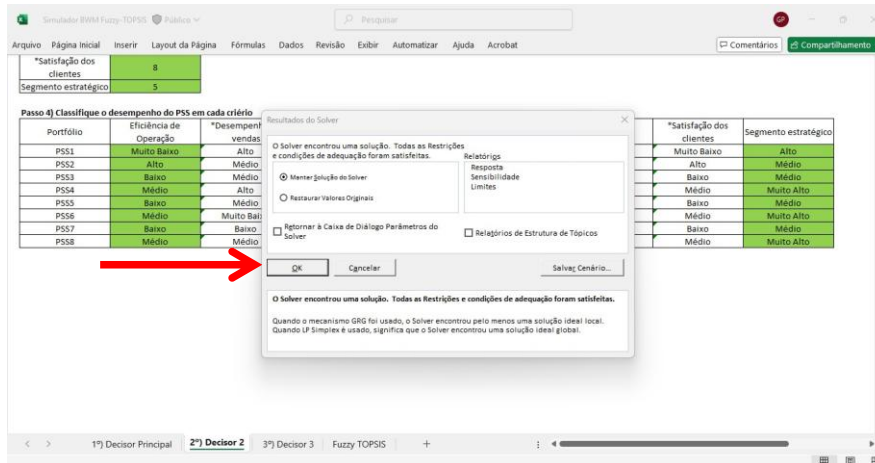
Simulador BWM Fuzzy-TOPSIS Público

Pesquisar

GP

Arquivo Página Inicial Inserir Layout da Página Fórmulas Dados Revisão Exibir Automatizar Ajuda Acrobat

Comentários Compartilhamento

| *Satisfação dos clientes | 8 |
|---|---|
| Segmento estratégico | 5 |

Passo 4) Classifique o desempenho do PSS em cada critério

| Portfólio | Eficiência de Operação | *Desempenho vendas |
|---|---|---|
| PSS1 | Muito Baixo | Alto |
| PSS2 | Alto | Médio |
| PSS3 | Baixo | Médio |
| PSS4 | Médio | Alto |
| PSS5 | Baixo | Médio |
| PSS6 | Médio | Muito Bai |
| PSS7 | Baixo | Baixo |
| PSS8 | Médio | Médio |

| *Satisfação dos clientes | Segmento estratégico |
|---|---|
| Muito Baixo | Alto |
| Alto | Médio |
| Baixo | Médio |
| Médio | Muito Alto |
| Baixo | Médio |
| Médio | Muito Alto |
| Baixo | Médio |
| Médio | Muito Alto |

Resultados do Solver

O Solver encontrou uma solução. Todas as Restrições e condições de adequação foram satisfeitas.

Relatórios
Resposta
Sensibilidade
Limites

Manter Solução do Solver
Restaurar Valores Originais

Retornar à Caixa de Diálogo Parâmetros do Solver

Relatórios de Estrutura de Tópicos

OK Cancelar Salvar Cenário...

O Solver encontrou uma solução. Todas as Restrições e condições de adequação foram satisfeitas.

Quando o mecanismo GRG foi usado, o Solver encontrou pelo menos uma solução ideal local. Quando LP Simplex é usado, significa que o Solver encontrou uma solução ideal global.

1º) Decisor Principal 2º) Decisor 2 3º) Decisor 3 Fuzzy TOPSIS +